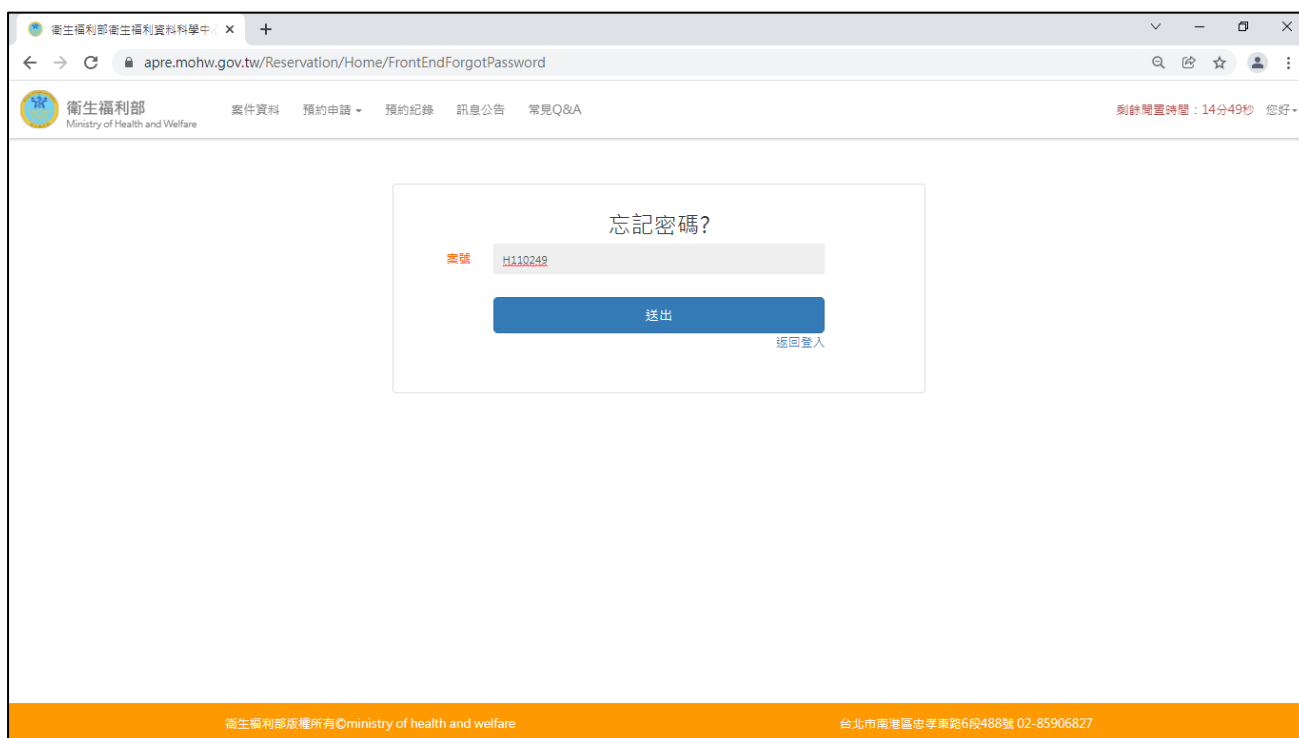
衛生福利部衛生福利資料科學中心 ×
+

apre.mohw.gov.tw/Reservation/Home/FrontEndForgotPassword

衛生福利部
Ministry of Health and Welfare

案件資料 預約申請 ▾ 預約紀錄 訊息公告 常見Q&A

剩餘閒置時間：14分49秒 您好 ▾

忘記密碼?

案號 H110249

送出

返回登入

衛生福利部版權所有©ministry of health and welfare

台北市南港區忠孝東路6段488號 02-85906827